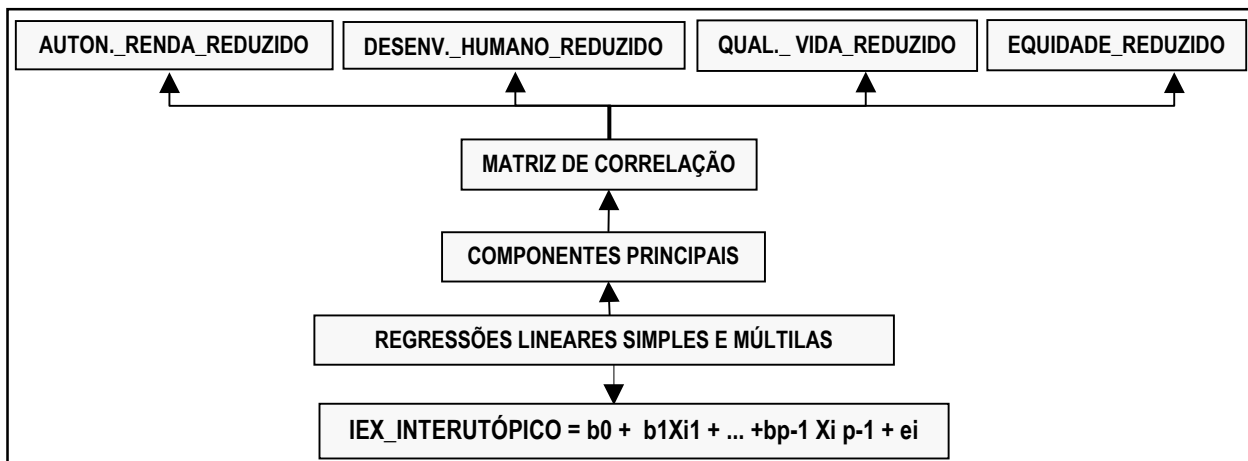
AUTON._RENDA_REDUZIDO

DESENV._HUMANO_REDUZIDO

QUAL._ VIDA_REDUZIDO

EQUIDADE_REDUZIDO

MATRIZ DE CORRELAÇÃO

COMPONENTES PRINCIPAIS

REGRESSÕES LINEARES SIMPLES E MÚLTILAS

IEX_INTERUTÓPICO = b0 + b1Xi1 + ... +bp-1 Xi p-1 + ei